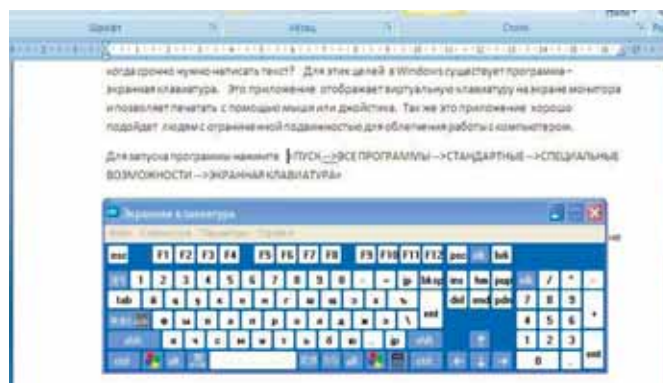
Шрифт Абзац Стили

когда срочно нужно написать текст? Для этих целей в Windows существует программа - экранная клавиатура. Это приложение отображает виртуальную клавиатуру на экране монитора и позволяет печатать с помощью мыши или джойстика. Так же это приложение хорошо подойдет людям с ограниченной подвижностью для облегчения работы с компьютером.

Для запуска программы нажмите «ПУСК-->ВСЕ ПРОГРАММЫ-->СТАНДАРТНЫЕ-->СПЕЦИАЛЬНЫЕ ВОЗМОЖНОСТИ-->ЭКРАННАЯ КЛАВИАТУРА»

Экранная клавиатура
Файл Клавиатура Параметры Справка

esc F1 F2 F3 F4 F5 F6 F7 F8 F9 F10 F11 F12 psc slk brk
1 2 3 4 5 6 7 8 9 0 - = bksp ins hm pup nlk / * -
tab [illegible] del end pdn 7 8 9
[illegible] ent 4 5 6 +
shft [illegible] shft 1 2 3
ctrl alt alt ctrl 0 . ent